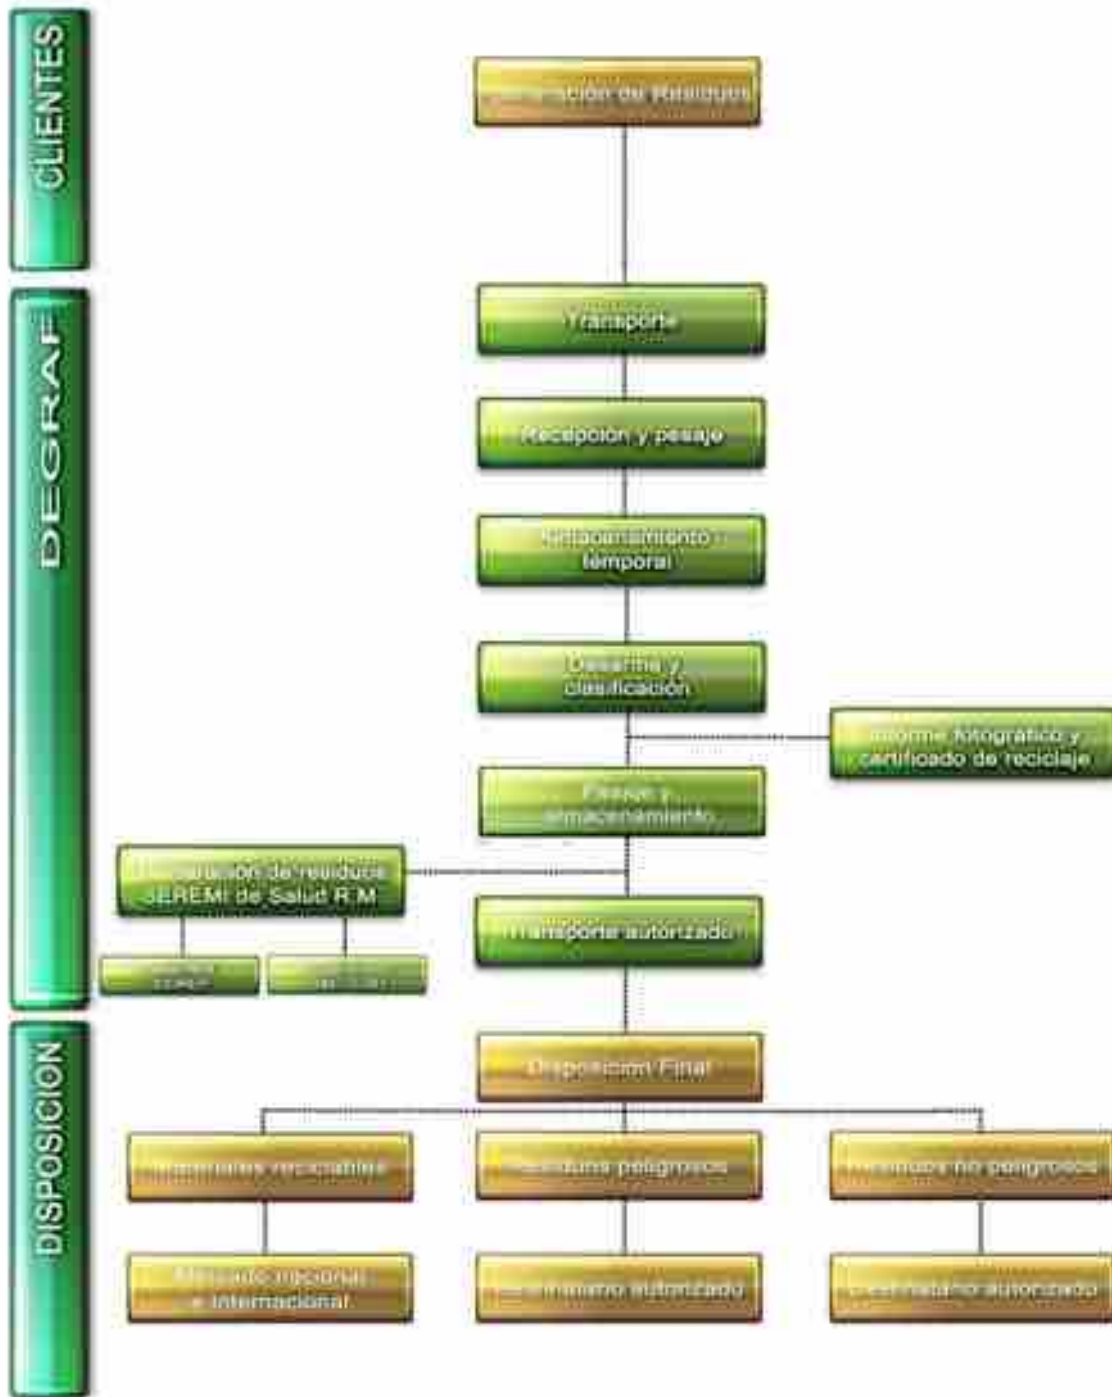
CLIENTES

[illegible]ación de Residuos

DEGRAF

Transporte

Recepción y pesaje

Almacenamiento temporal

Desarme y clasificación

Informe fotográfico y certificado de reciclaje

Pesaje y almacenamiento

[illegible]aración de residuos SEREMI de Salud R.M.

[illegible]

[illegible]

Transporte autorizado

DISPOSICION

Disposición Final

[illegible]teriales reciclables

Residuos peligrosos

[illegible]duos no peligrosos

Mercado nacional e internacional

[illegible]natario autorizado

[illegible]natario autorizado